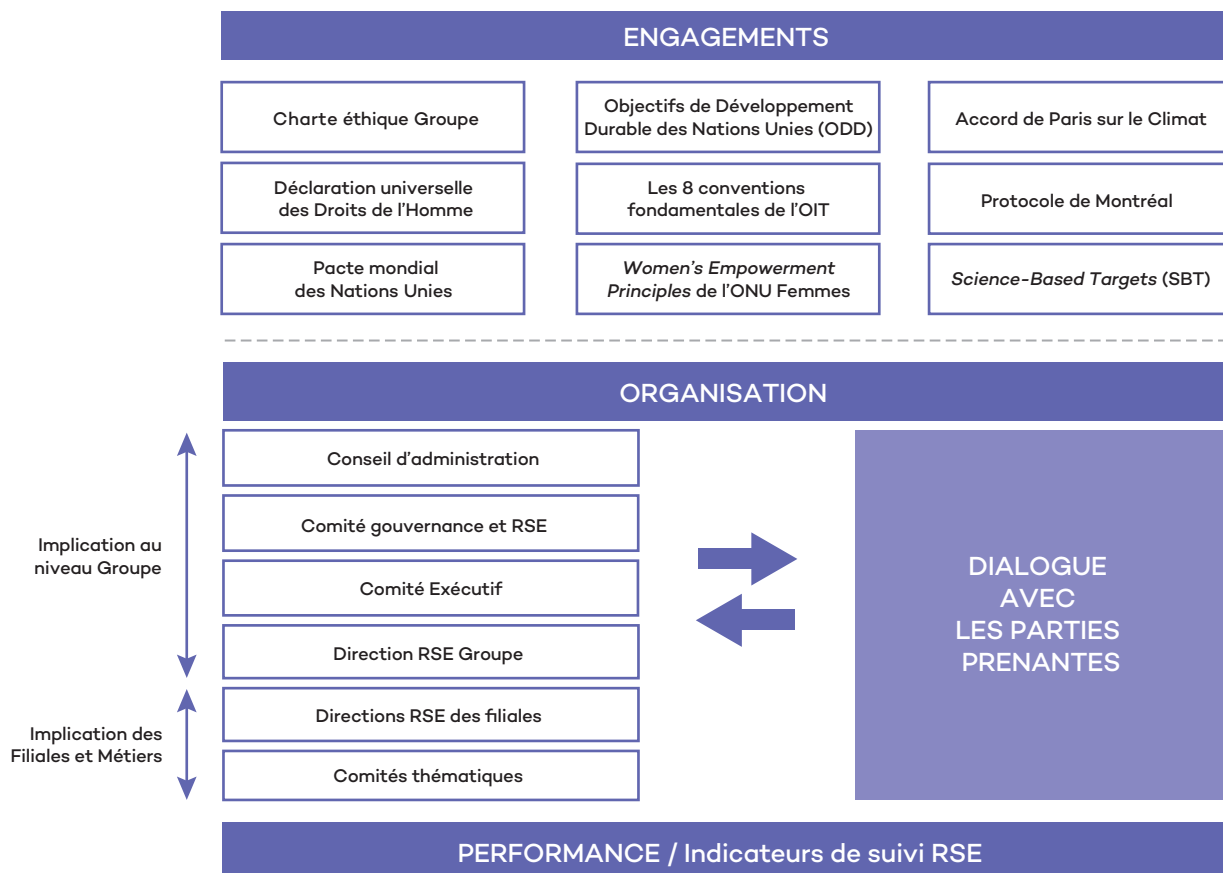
ENGAGEMENTS

Charte éthique Groupe

Objectifs de Développement Durable des Nations Unies (ODD)

Accord de Paris sur le Climat

Déclaration universelle des Droits de l'Homme

Les 8 conventions fondamentales de l'OIT

Protocole de Montréal

Pacte mondial des Nations Unies

*Women's Empowerment Principles* de l'ONU Femmes

*Science-Based Targets* (SBT)

ORGANISATION

Implication au niveau Groupe

Conseil d'administration

Comité gouvernance et RSE

Comité Exécutif

Direction RSE Groupe

Implication des Filiales et Métiers

Directions RSE des filiales

Comités thématiques

DIALOGUE AVEC LES PARTIES PRENANTES

PERFORMANCE / Indicateurs de suivi RSE